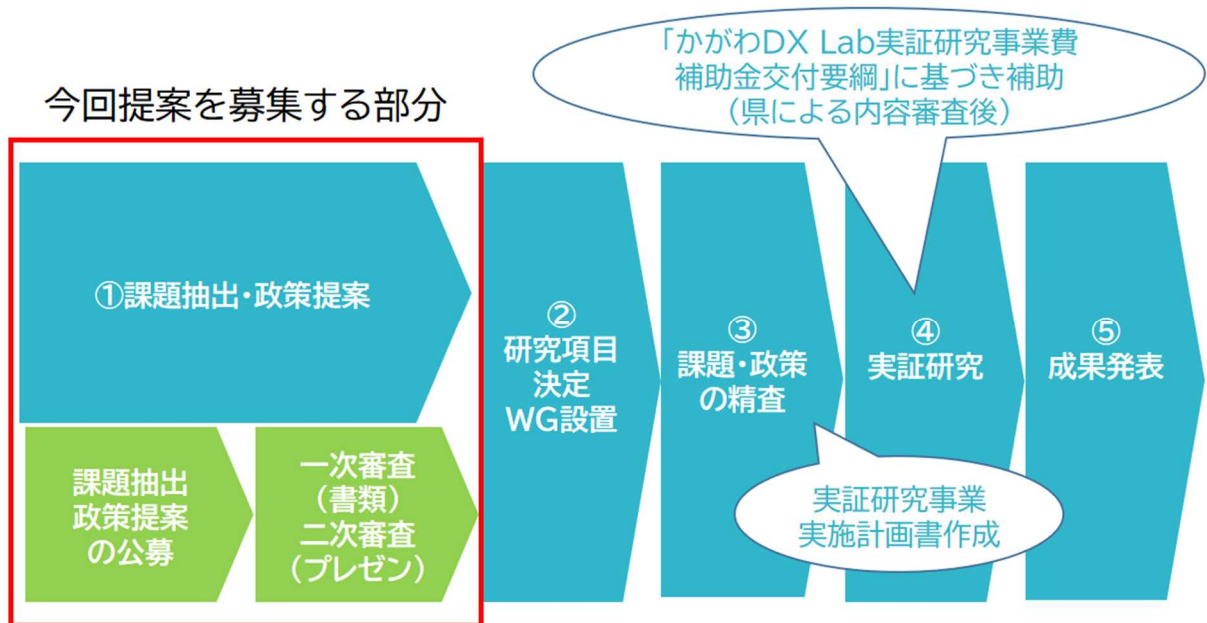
「かがわDX Lab実証研究事業費補助金交付要綱」に基づき補助
（県による内容審査後）

今回提案を募集する部分

①課題抽出・政策提案

課題抽出
政策提案
の公募

一次審査
（書類）
二次審査
（プレゼン）

②
研究項目
決定
WG設置

③
課題・政策
の精査

④
実証研究

⑤
成果発表

実証研究事業
実施計画書作成